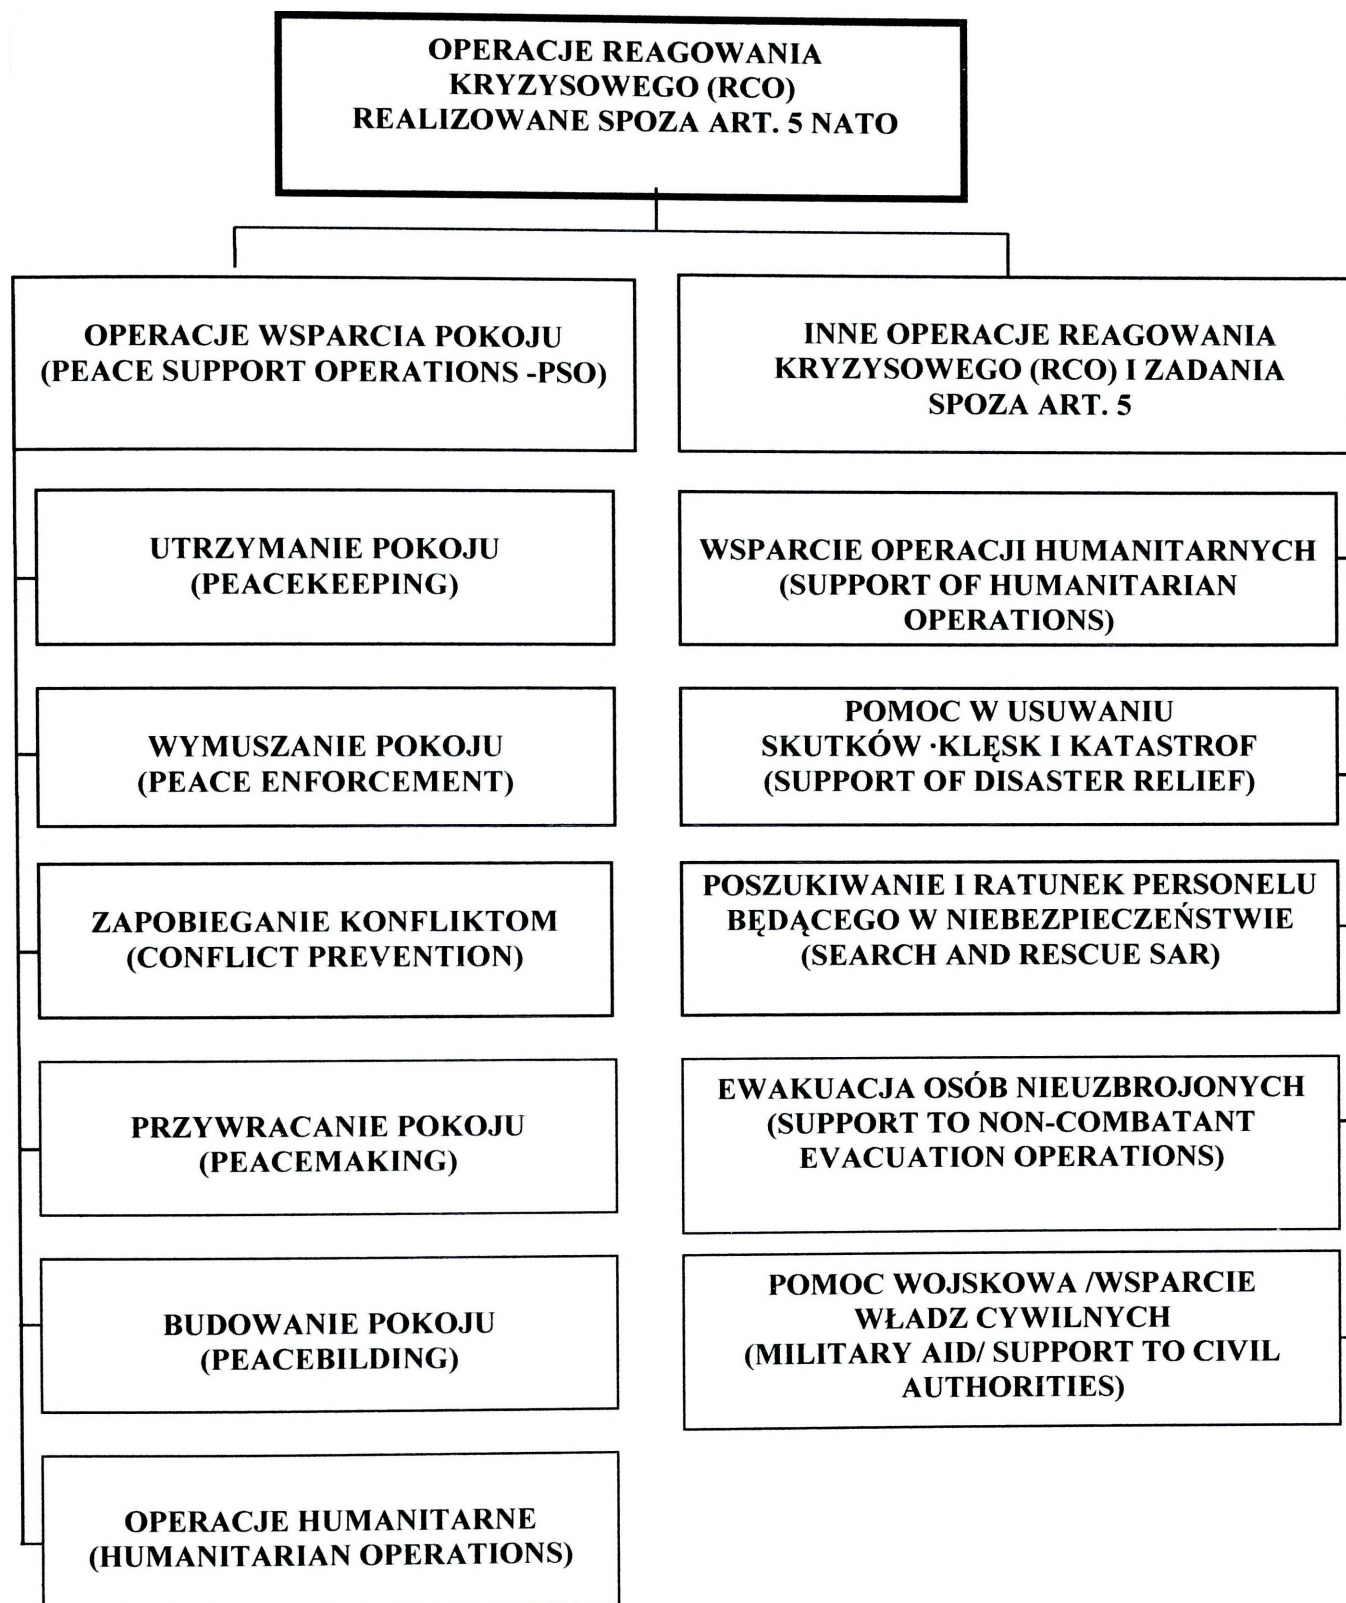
OPERACJE REAGOWANIA KRYZYSOWEGO (RCO) REALIZOWANE SPOZA ART. 5 NATO

OPERACJE WSPARCIA POKOJU (PEACE SUPPORT OPERATIONS -PSO)

UTRZYMANIE POKOJU (PEACEKEEPING)

WYMUSZANIE POKOJU (PEACE ENFORCEMENT)

ZAPOBIEGANIE KONFLIKTOM (CONFLICT PREVENTION)

PRZYWRACANIE POKOJU (PEACEMAKING)

BUDOWANIE POKOJU (PEACEBILDING)

OPERACJE HUMANITARNE (HUMANITARIAN OPERATIONS)

INNE OPERACJE REAGOWANIA KRYZYSOWEGO (RCO) I ZADANIA SPOZA ART. 5

WSPARCIE OPERACJI HUMANITARNYCH (SUPPORT OF HUMANITARIAN OPERATIONS)

POMOC W USUWANIU SKUTKÓW ·KLĘSK I KATASTROF (SUPPORT OF DISASTER RELIEF)

POSZUKIWANIE I RATUNEK PERSONELU BĘDĄCEGO W NIEBEZPIECZEŃSTWIE (SEARCH AND RESCUE SAR)

EWAKUACJA OSÓB NIEUZBROJONYCH (SUPPORT TO NON-COMBATANT EVACUATION OPERATIONS)

POMOC WOJSKOWA /WSPARCIE WŁADZ CYWILNYCH (MILITARY AID/ SUPPORT TO CIVIL AUTHORITIES)